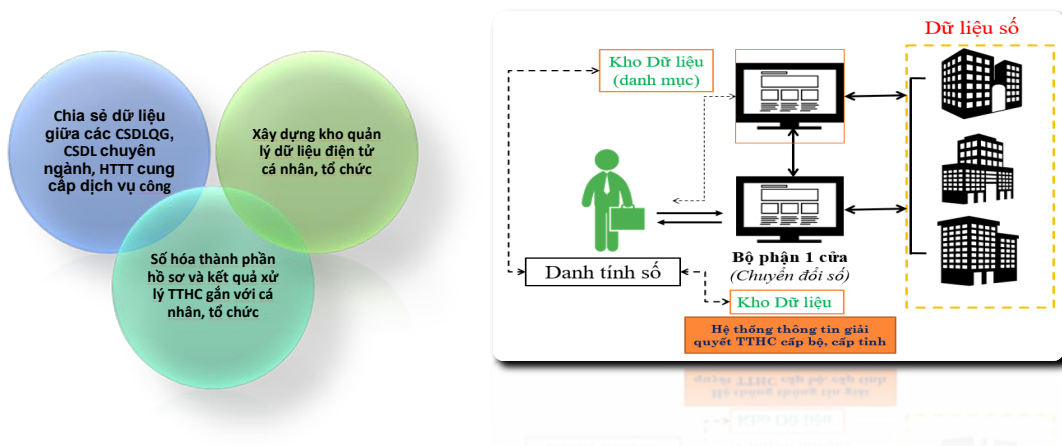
Chia sẻ dữ liệu giữa các CSDLQG, CSDL chuyên ngành, HTTT cung cấp dịch vụ công

Xây dựng kho quản lý dữ liệu điện tử cá nhân, tổ chức

Số hóa thành phần hồ sơ và kết quả xử lý TTHC gắn với cá nhân, tổ chức

Dữ liệu số

Kho Dữ liệu (danh mục)

Bộ phận 1 cửa (Chuyển đổi số)

Danh tính số

Kho Dữ liệu

Hệ thống thông tin giải quyết TTHC cấp bộ, cấp tỉnh